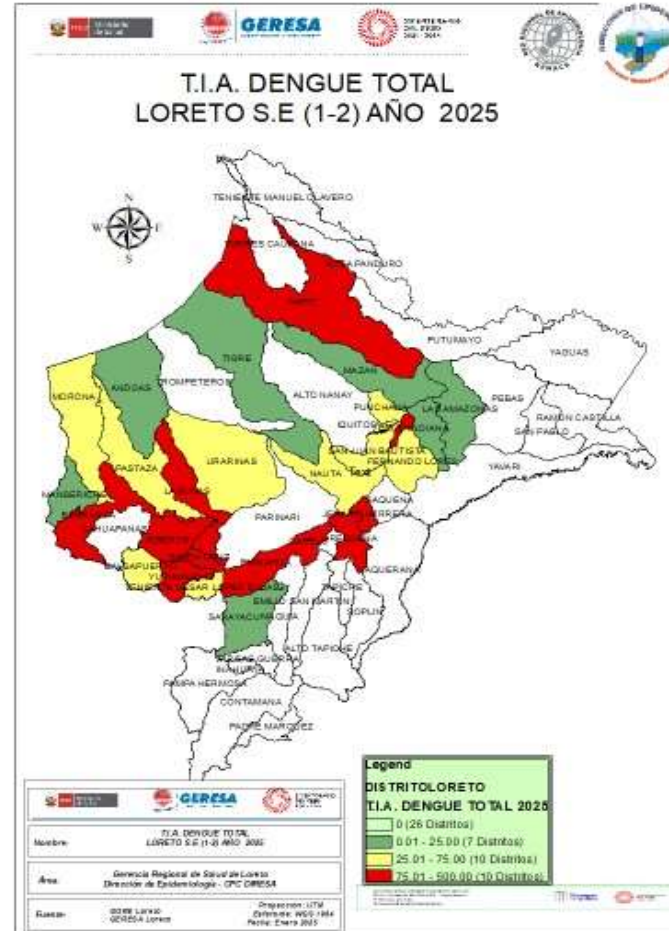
GERESA

T.I.A. DENGUE TOTAL
LORETO S.E (1-2) AÑO 2025

N
W
E
S

TENIENTE MANUEL CLAVERO
TORRES CAUSANA
CAPANDURO
PUTUMAYO
YAGUAS
TIGRE
NAPO
MAZAN
PEBAS
ANDOAS
TROMPETEROS
ALTO NANAY
PUNCHANA
LAS AMAZONAS
RAMON CASTILLA
MORONA
IQUITOS
INDIANA
SAN PABLO
URARINAS
SAN JUAN BAUTISTA
FERNANDO LORES
YAVARI
PASTAZA
NAUTA
MANSERICHE
PARINARI
JENARO HERRERA
BARRANCA
HUAPANAPA
YURIMAGUAS
JEBEROS
EMILIO SAN MARTIN
TAPICHE
SOPLIN
SARAYACU
ALTO TAPICHE
PAMPA HERMOSA
CONTAMANA
PADRE MARQUEZ

Legend
DISTRITOLORETO
T.I.A. DENGUE TOTAL 2025
0 (26 Distritos)
0.01 - 25.00 (7 Distritos)
25.01 - 75.00 (10 Distritos)
75.01 - 500.00 (10 Distritos)

GERESA

| Nombre: | T.I.A. DENGUE TOTAL LORETO S.E (1-2) AÑO 2025 | |
|---|---|---|
| Área: | Gerencia Regional de Salud de Loreto Dirección de Epidemiología - CPC GERESA | |
| Fuente: | GORE Loreto GERESA Loreto | Proyeccion: UTM Elipsoide: WGS 1984 Fecha: Enero 2025 |